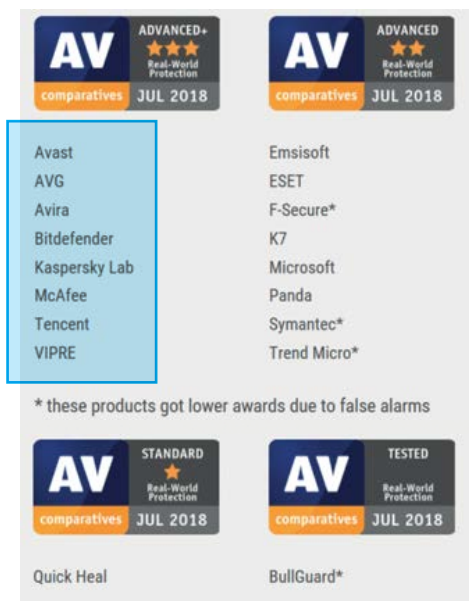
AV ADVANCED+ Real-World Protection comparatives JUL 2018

AV ADVANCED Real-World Protection comparatives JUL 2018

Avast
AVG
Avira
Bitdefender
Kaspersky Lab
McAfee
Tencent
VIPRE

Emsisoft
ESET
F-Secure*
K7
Microsoft
Panda
Symantec*
Trend Micro*

* these products got lower awards due to false alarms

AV STANDARD Real-World Protection comparatives JUL 2018

AV TESTED Real-World Protection comparatives JUL 2018

Quick Heal

BullGuard*